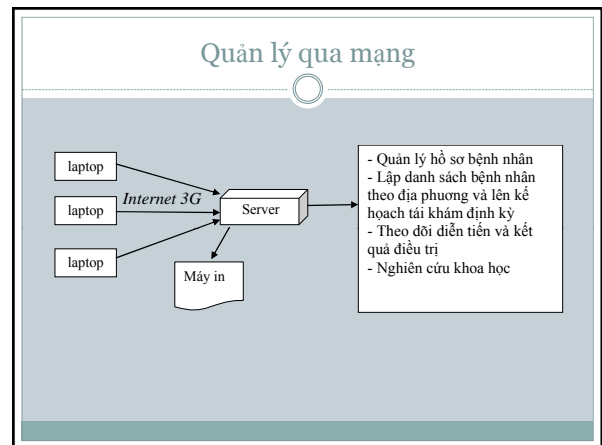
Quản lý qua mạng

laptop

laptop

laptop

Internet 3G

Server

Máy in

- Quản lý hồ sơ bệnh nhân
- Lập danh sách bệnh nhân theo địa phương và lên kế hoạch tái khám định kỳ
- Theo dõi diễn tiến và kết quả điều trị
- Nghiên cứu khoa học